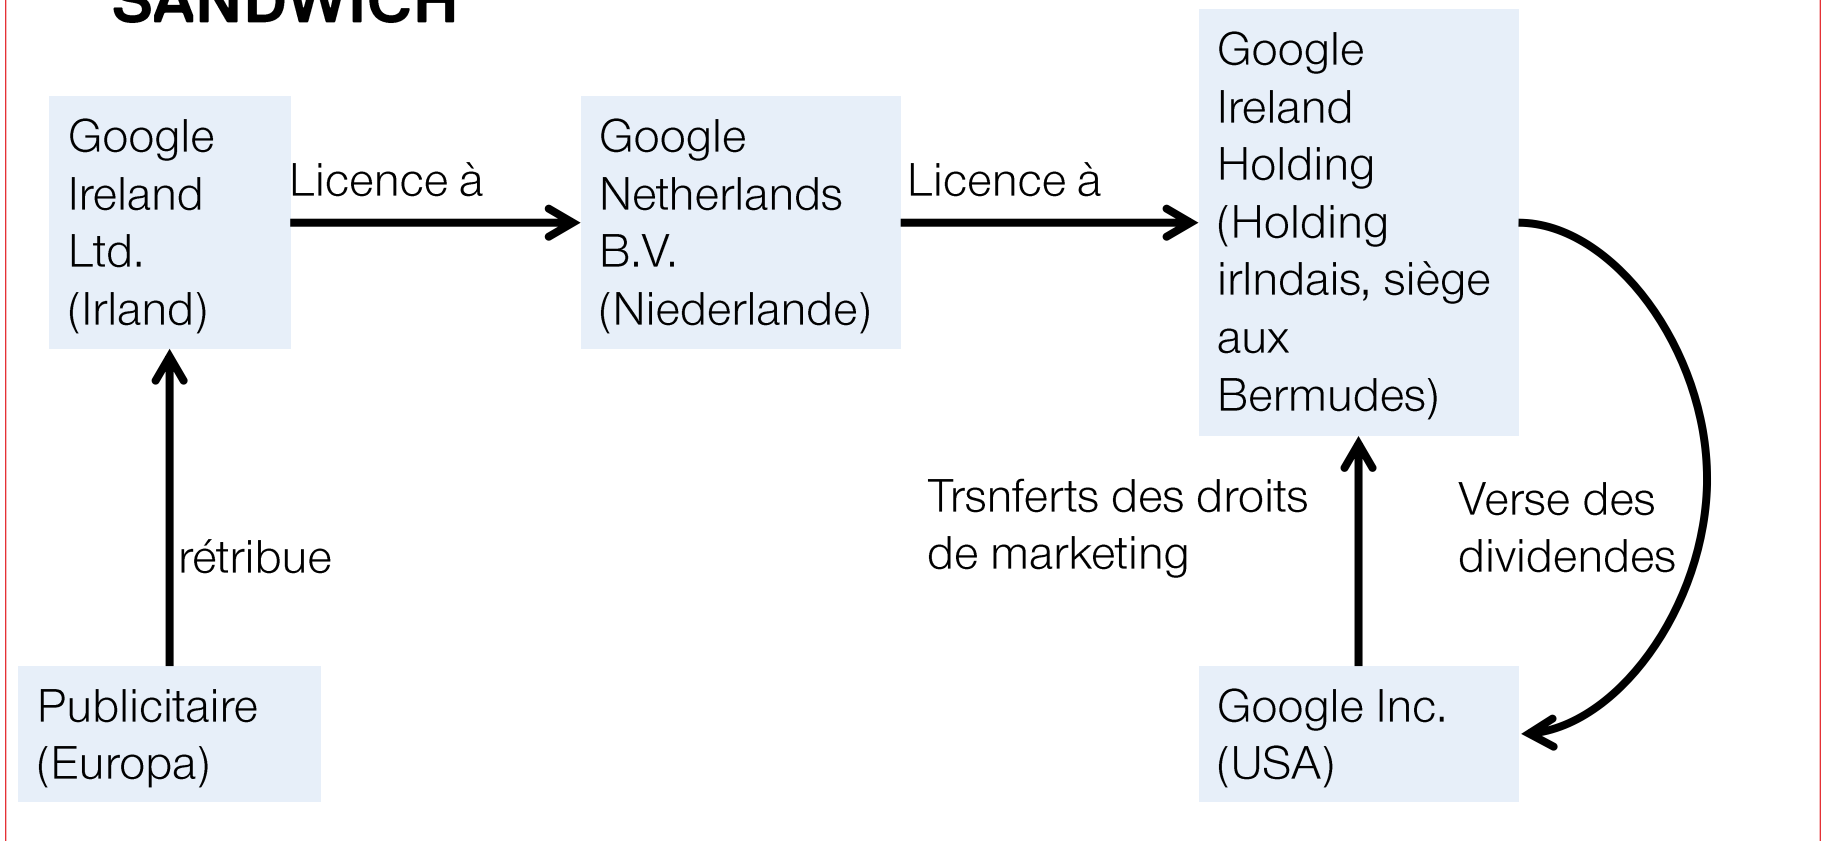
SANDWICH

Google Ireland Ltd. (Irland)

Licence à

Google Netherlands B.V. (Niederlande)

Licence à

Google Ireland Holding (Holding irlndais, siège aux Bermudes)

rétribue

Trsnferts des droits de marketing

Verse des dividendes

Publicitaire (Europa)

Google Inc. (USA)